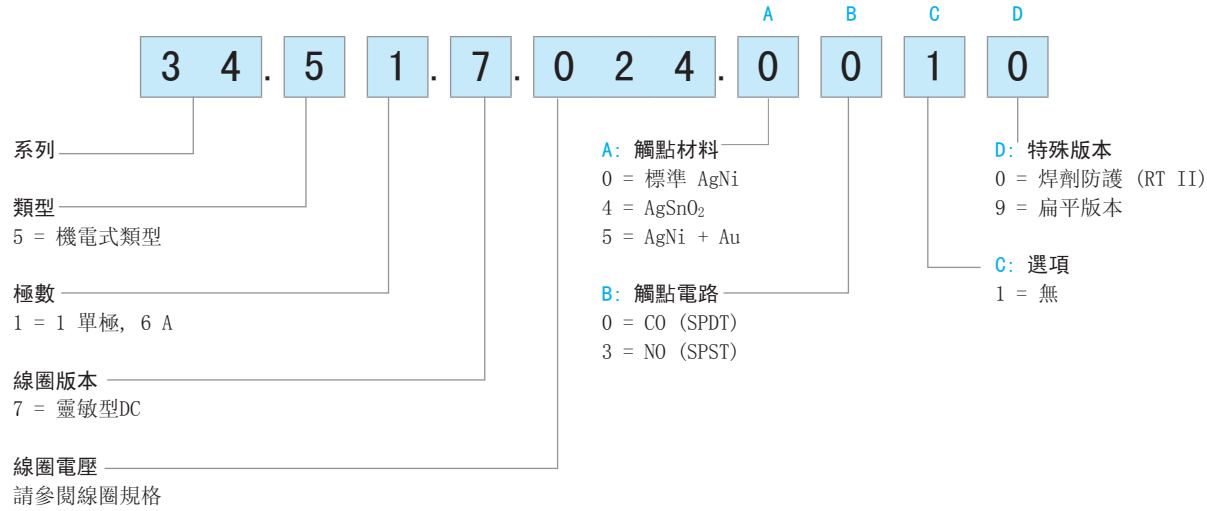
A B C D

34.5 1.7.024.0 0 1 0

系列

類型
5 = 機電式類型

極數
1 = 1 單極, 6 A

線圈版本
7 = 靈敏型DC

線圈電壓
請參閱線圈規格

A: 觸點材料
0 = 標準 AgNi
4 = $AgSnO_2$
5 = AgNi + Au

B: 觸點電路
0 = CO (SPDT)
3 = NO (SPST)

D: 特殊版本
0 = 焊劑防護 (RT II)
9 = 扁平版本

C: 選項
1 = 無